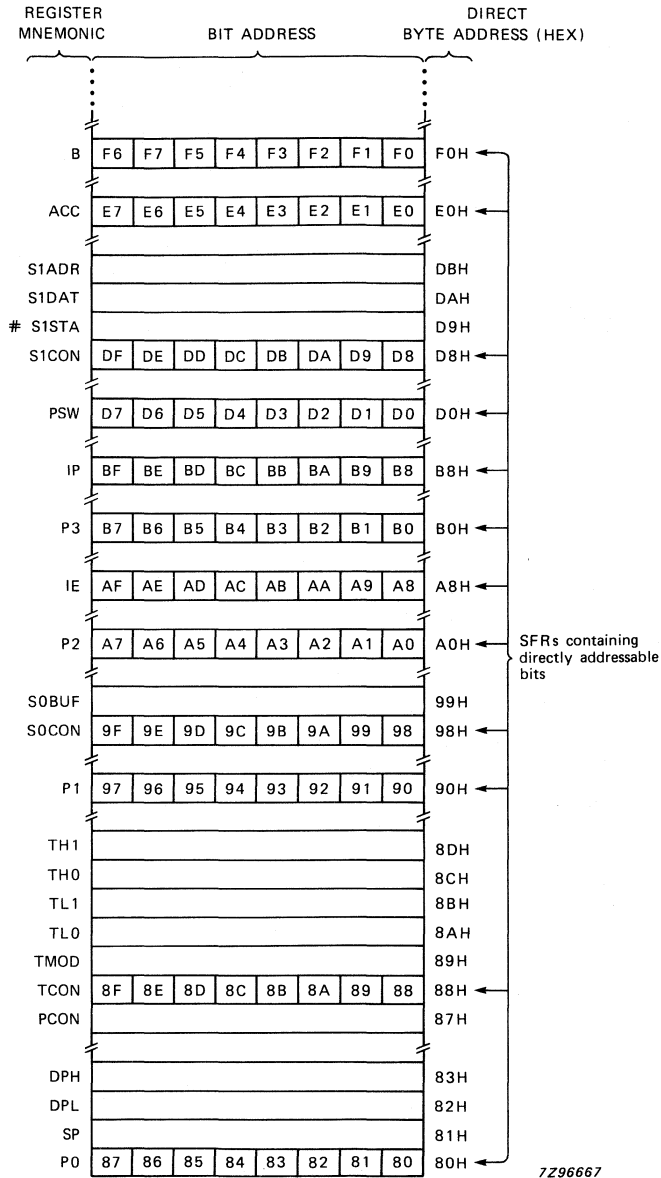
REGISTER MNEMONIC

BIT ADDRESS

DIRECT BYTE ADDRESS (HEX)

| | | | | | | | | | |
|---|---|---|---|---|---|---|---|---|---|
| B | F6 | F7 | F5 | F4 | F3 | F2 | F1 | F0 | F0H |
| ACC | E7 | E6 | E5 | E4 | E3 | E2 | E1 | E0 | E0H |
| S1ADR | | | | | | | | | DBH |
| S1DAT | | | | | | | | | DAH |
| # S1STA | | | | | | | | | D9H |
| S1CON | DF | DE | DD | DC | DB | DA | D9 | D8 | D8H |
| PSW | D7 | D6 | D5 | D4 | D3 | D2 | D1 | D0 | D0H |
| IP | BF | BE | BD | BC | BB | BA | B9 | B8 | B8H |
| P3 | B7 | B6 | B5 | B4 | B3 | B2 | B1 | B0 | B0H |
| IE | AF | AE | AD | AC | AB | AA | A9 | A8 | A8H |
| P2 | A7 | A6 | A5 | A4 | A3 | A2 | A1 | A0 | A0H |
| S0BUF | | | | | | | | | 99H |
| S0CON | 9F | 9E | 9D | 9C | 9B | 9A | 99 | 98 | 98H |
| P1 | 97 | 96 | 95 | 94 | 93 | 92 | 91 | 90 | 90H |
| TH1 | | | | | | | | | 8DH |
| TH0 | | | | | | | | | 8CH |
| TL1 | | | | | | | | | 8BH |
| TL0 | | | | | | | | | 8AH |
| TMOD | | | | | | | | | 89H |
| TCON | 8F | 8E | 8D | 8C | 8B | 8A | 89 | 88 | 88H |
| PCON | | | | | | | | | 87H |
| DPH | | | | | | | | | 83H |
| DPL | | | | | | | | | 82H |
| SP | | | | | | | | | 81H |
| P0 | 87 | 86 | 85 | 84 | 83 | 82 | 81 | 80 | 80H |

SFRs containing directly addressable bits

7Z96667